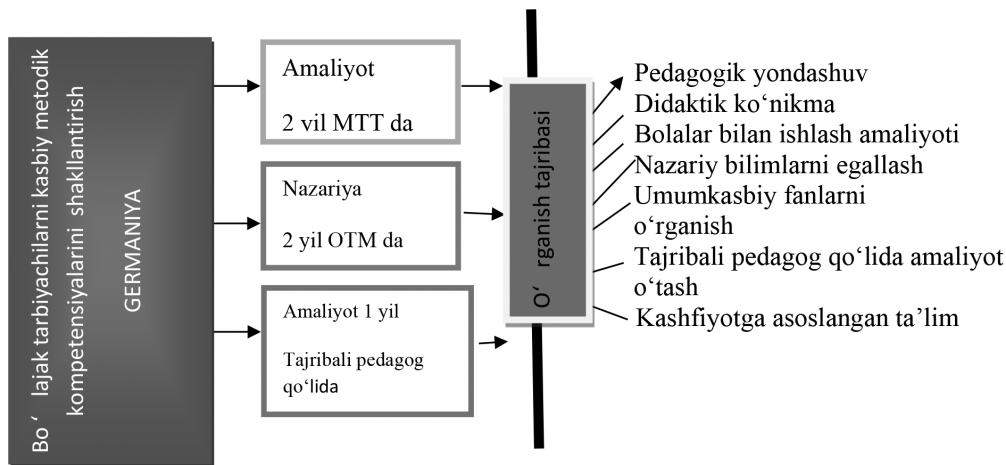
Bo ‘ lajak tarbiyachilarni kasbiy metodik kompetensiyalarini shakllantirish

GERMANIYA

Amaliyot

2 vil MTT da

Nazariya

2 yil OTM da

Amaliyot 1 yil

Tajribali pedagog qo‘lida

O‘ rganish tajribasi

Pedagogik yondashuv
Didaktik ko‘nikma
Bolalar bilan ishlash amaliyoti
Nazariy bilimlarni egallash
Umumkasbiy fanlarni o‘rganish
Tajribali pedagog qo‘lida amaliyot o‘tash
Kashfiyotga asoslangan ta’lim